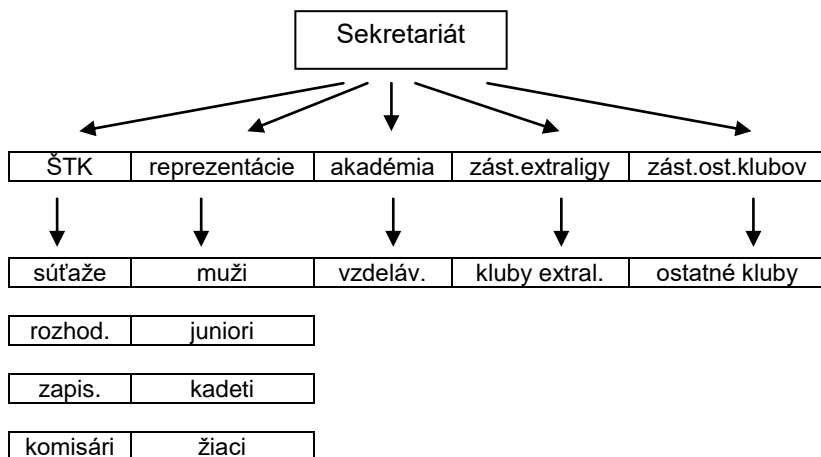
Sekretariát

| ŠTK | reprezentácie | akadémia | zást.extraligy | zást.ost.klubov |
|---|---|---|---|---|

| súťaže | muži | vzdeláv. | kluby extral. | ostatné kluby |
|---|---|---|---|---|

| rozhod. | juniori |
|---|---|

| zapis. | kadeti |
|---|---|

| komisári | žiaci |
|---|---|